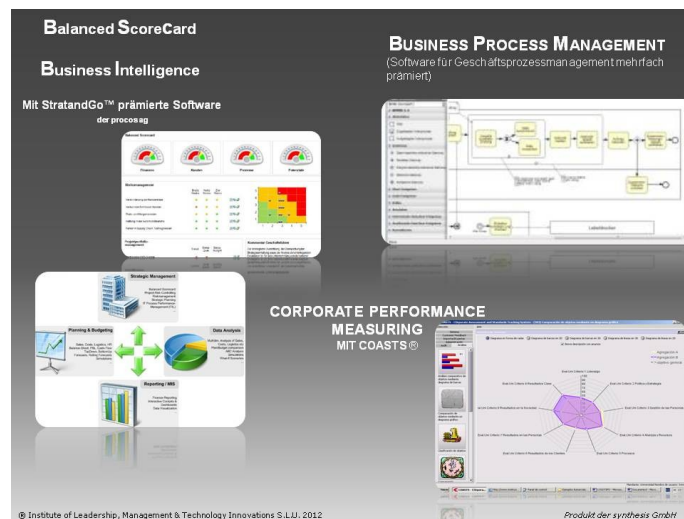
Balanced ScoreCard

Business Intelligence

Mit StratandGo™ prämierte Software
der procos ag

Business Process Management
(Software für Geschäftsprozessmanagement mehrfach prämiert)

Finanzen
Kunden
Prozesse
Potenziale

Strategic Management

Planning & Budgeting

Data Analysis

Reporting / MIS

CORPORATE PERFORMANCE MEASURING
MIT COASTS®

® Institute of Leadership, Management & Technology Innovations S.L.U. 2012

Produkt der synthesis GmbH